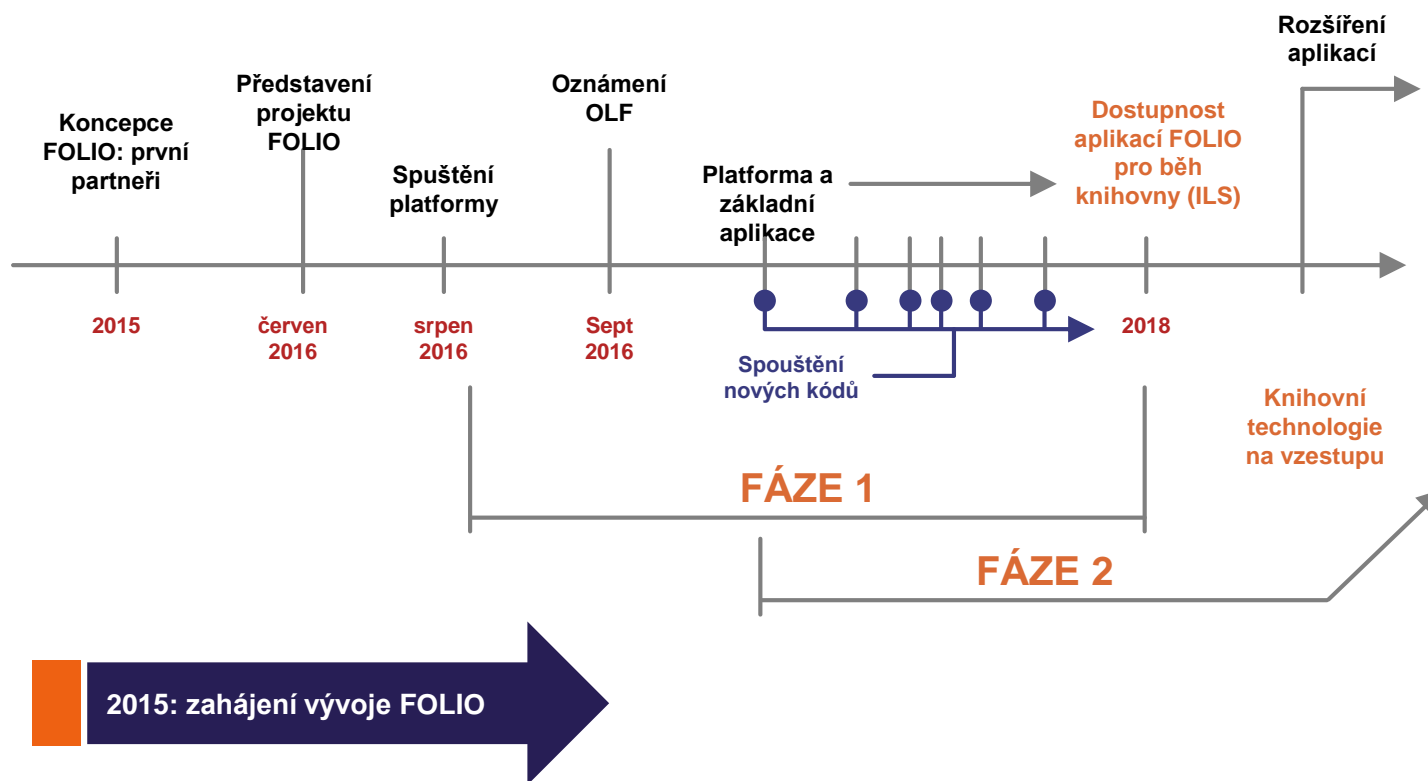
Koncepce FOLIO: první partneři

Představení projektu FOLIO

Spuštění platformy

Oznámení OLF

Platforma a základní aplikace

Dostupnost aplikací FOLIO pro běh knihovny (ILS)

Rozšíření aplikací

2015

červen 2016

srpen 2016

Sept 2016

2018

Spouštění nových kódů

Knihovní technologie na vzestupu

FÁZE 1

FÁZE 2

2015: zahájení vývoje FOLIO